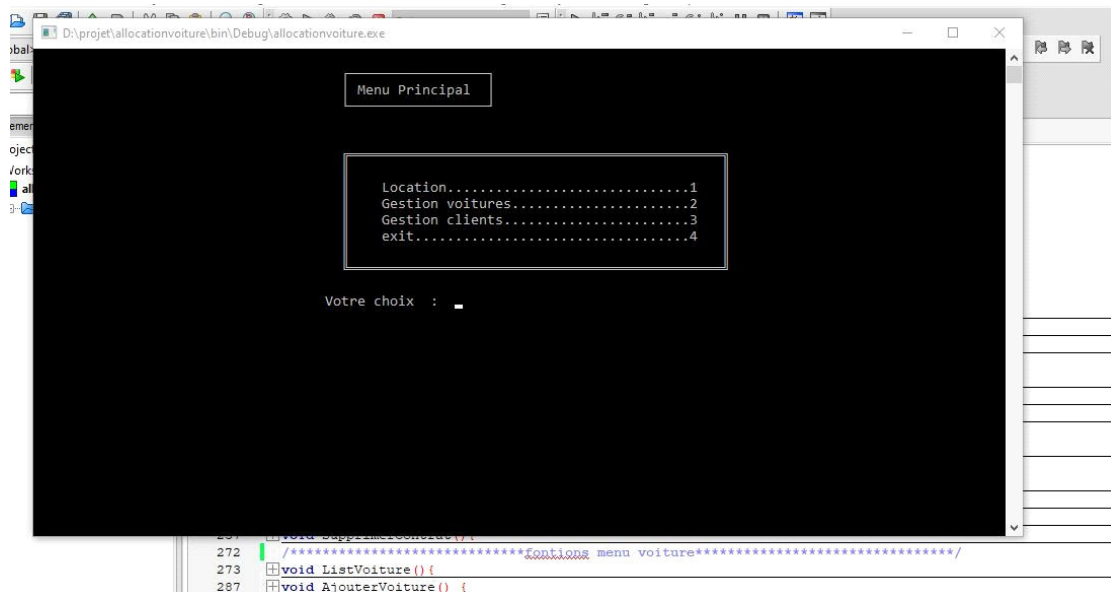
D:\projet\allocationvoiture\bin\Debug\allocationvoiture.exe

Menu Principal

Location..............................1
Gestion voitures......................2
Gestion clients.......................3
exit..................................4

Votre choix :

obal
emen
oject
Vorks
all

272 /*****************************fontions menu voiture********************************/
273 void ListVoiture(){
287 void AjouterVoiture() {